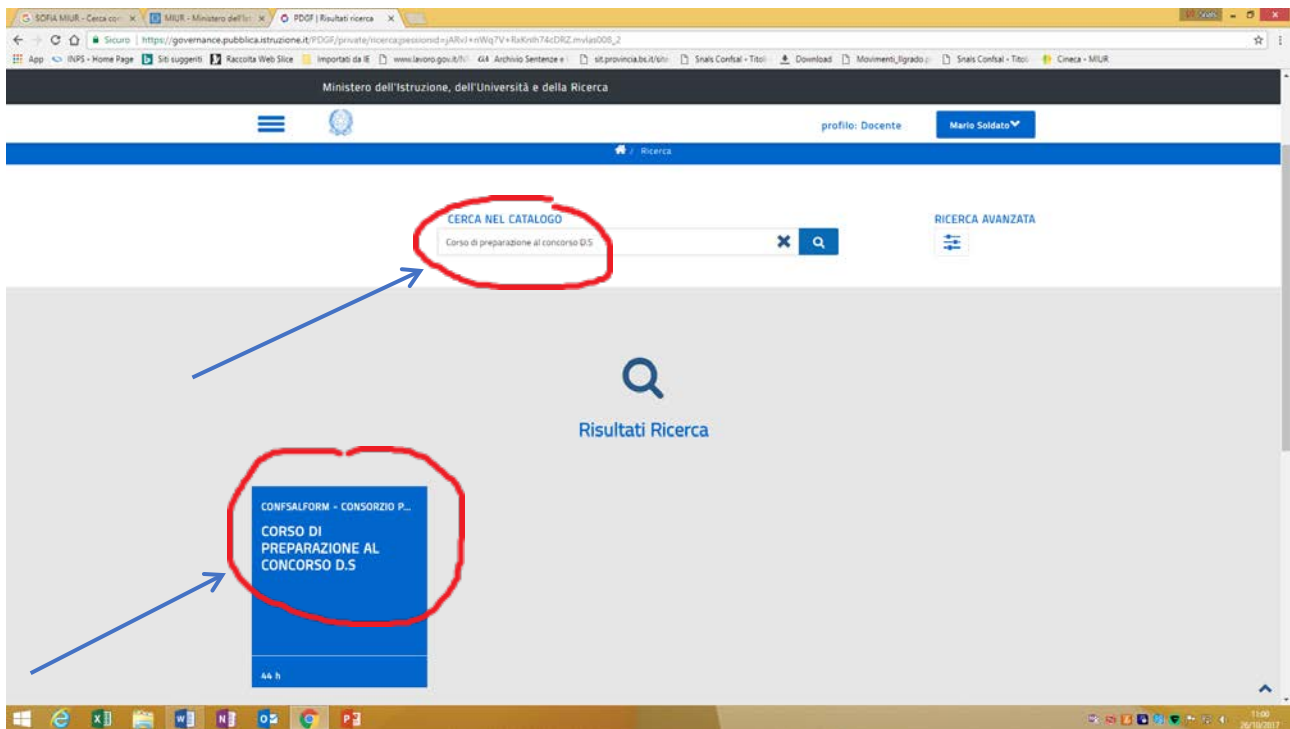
SOFIA MIUR - Cerca cor ×
MIUR - Ministero dell'Is ×
PDGF | Risultati ricerca ×

Sicuro | https://governance.pubblica.istruzione.it/PDGF/private/ricerca;jsessionid=jARxl+nWq7V+RxKnIh74cDRZ.mvlas008_2

App  INPS - Home Page  Siti suggeriti  Raccolta Web Slice  Importati da IE  www.lavoro.gov.it/N  Archivio Sentenze e  sit.provincia.bs.it/sits  Snals Confsal - Titol  Download  Movimenti_llgrado.p  Snals Confsal - Titol  Cineca - MIUR

Ministero dell'Istruzione, dell'Università e della Ricerca

profilo: Docente

Mario Soldato

/ Ricerca

CERCA NEL CATALOGO

Corso di preparazione al concorso D.S

RICERCA AVANZATA

Risultati Ricerca

CONFSALFORM - CONSORZIO P...

CORSO DI PREPARAZIONE AL CONCORSO D.S

44 h

11:00
26/10/2017